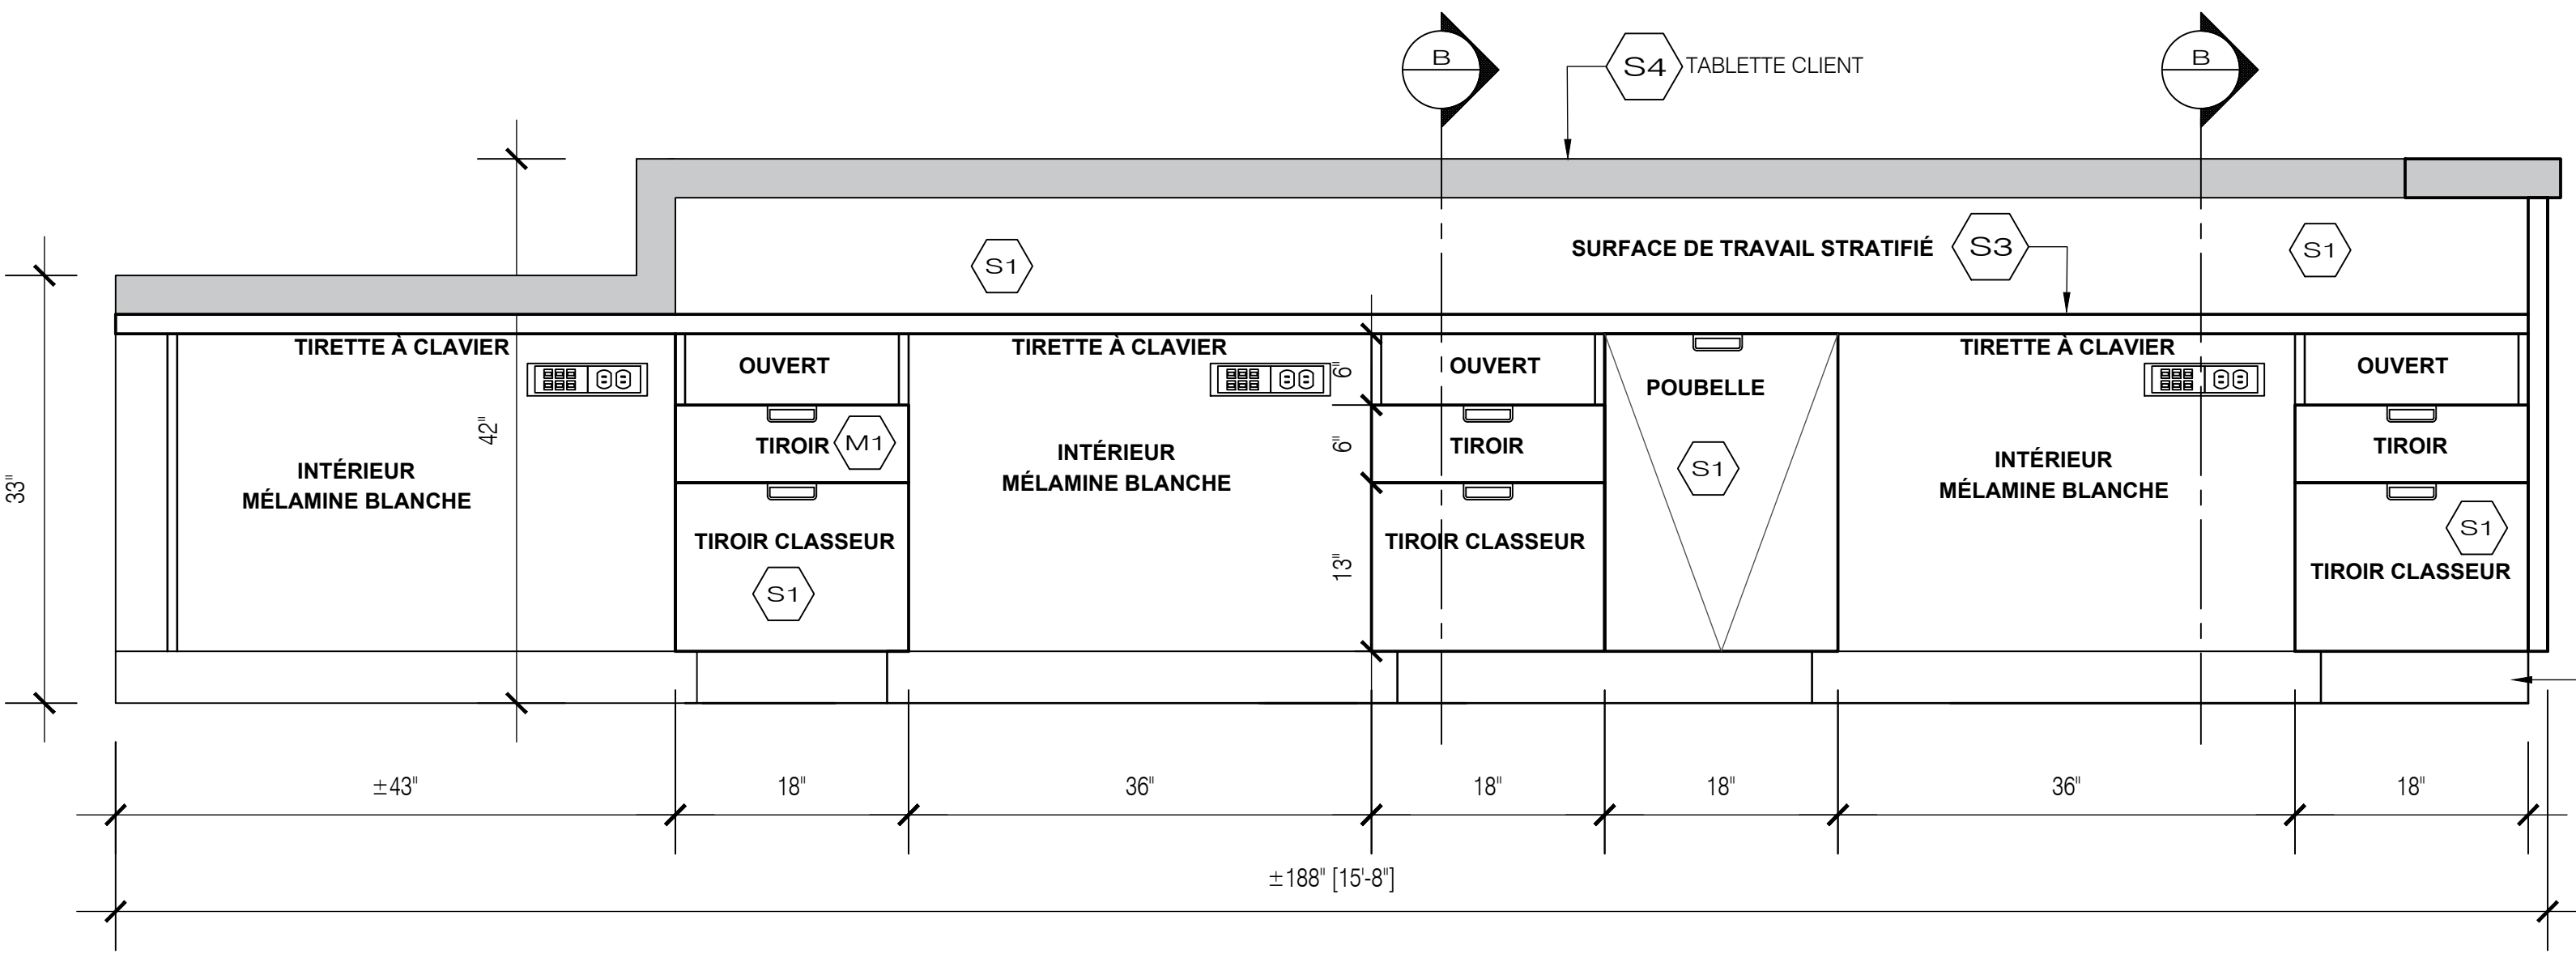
B
S4 TABLETTE CLIENT
B

S1
SURFACE DE TRAVAIL STRATIFIÉ
S3
S1

33"
42"

TIRETTE À CLAVIER
INTÉRIEUR
MÉLAMINE BLANCHE

OUVERT
TIROIR
M1
TIROIR CLASSEUR
S1

TIRETTE À CLAVIER
INTÉRIEUR
MÉLAMINE BLANCHE

6"
6"
13"

OUVERT
TIROIR
TIROIR CLASSEUR

POUBELLE
S1

TIRETTE À CLAVIER
INTÉRIEUR
MÉLAMINE BLANCHE

OUVERT
TIROIR
S1
TIROIR CLASSEUR

±43"
18"
36"
18"
18"
36"
18"

±188" [15'-8"]